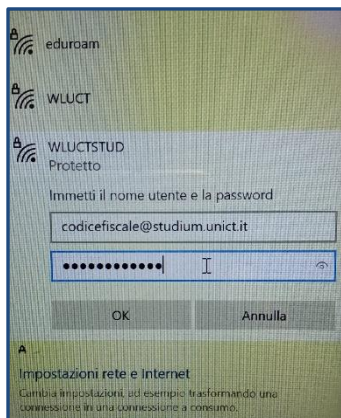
eduroam

WLUCT

WLUCTSTUD
Protetto

Immetti il nome utente e la password

codicefiscale@studium.unict.it

••••••••••••

OK

Annulla

Impostazioni rete e Internet
Cambia impostazioni, ad esempio trasformando una connessione in una connessione a consumo.